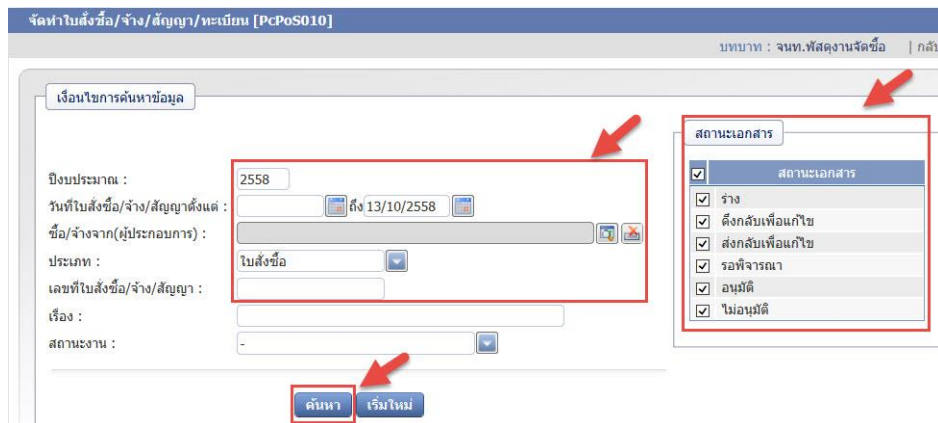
จัดทำใบสั่งซื้อ/จ้าง/สัญญา/ทะเบียน [PcPoS010]

บทบาท : จนท.พัสดุงานจัดซื้อ | กลับ

เงื่อนไขการค้นหาข้อมูล

ปีงบประมาณ : 2558

วันที่ใบสั่งซื้อ/จ้าง/สัญญาตั้งแต่ : ถึง 13/10/2558

ซื้อ/จ้างจาก(ผู้ประกอบการ) :

ประเภท : ใบสั่งซื้อ

เลขที่ใบสั่งซื้อ/จ้าง/สัญญา :

เรื่อง :

สถานะงาน : -

ค้นหา เริ่มใหม่

สถานะเอกสาร

| ☑ | สถานะเอกสาร |
|---|---|
| ☑ | ร่าง |
| ☑ | ดึงกลับเพื่อแก้ไข |
| ☑ | ส่งกลับเพื่อแก้ไข |
| ☑ | รอพิจารณา |
| ☑ | อนุมัติ |
| ☑ | ไม่อนุมัติ |